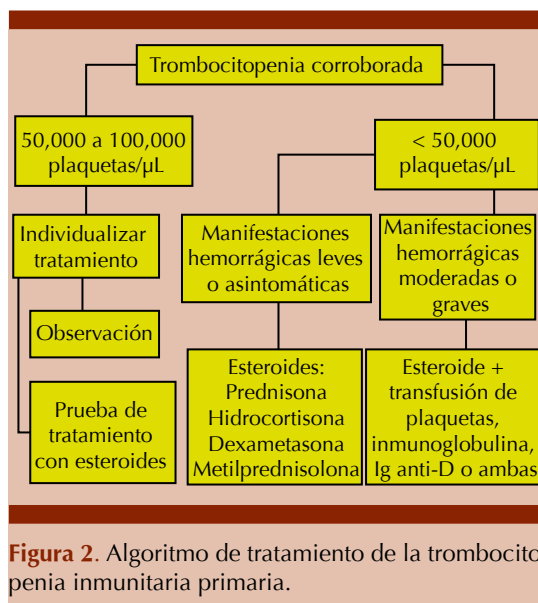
Trombocitopenia corroborada

50,000 a 100,000 plaquetas/μL

< 50,000 plaquetas/μL

Individualizar tratamiento

Observación

Prueba de tratamiento con esteroides

Manifestaciones hemorrágicas leves o asintomáticas

Manifestaciones hemorrágicas moderadas o graves

Esteroides: Prednisona Hidrocortisona Dexametasona Metilprednisolona

Esteroide + transfusión de plaquetas, inmunoglobulina, Ig anti-D o ambas

Figura 2. Algoritmo de tratamiento de la trombocito penia inmunitaria primaria.